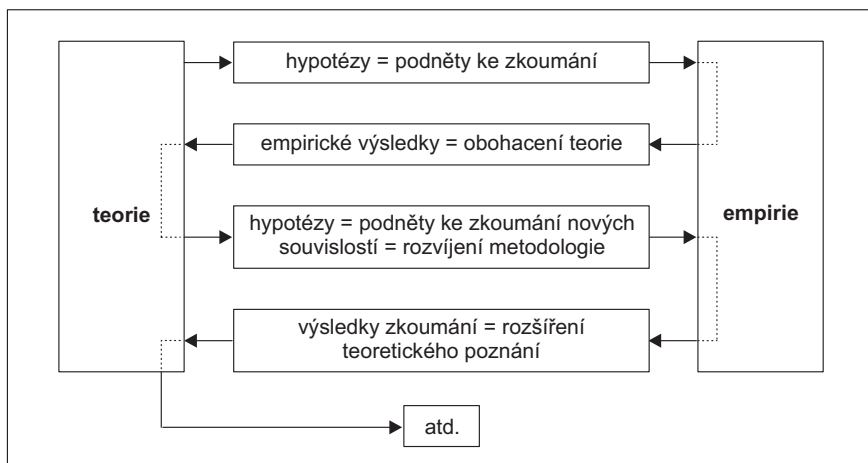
teorie

hypotézy = podněty ke zkoumání

empirické výsledky = obohacení teorie

hypotézy = podněty ke zkoumání nových souvislostí = rozvíjení metodologie

výsledky zkoumání = rozšíření teoretického poznání

empirie

atd.